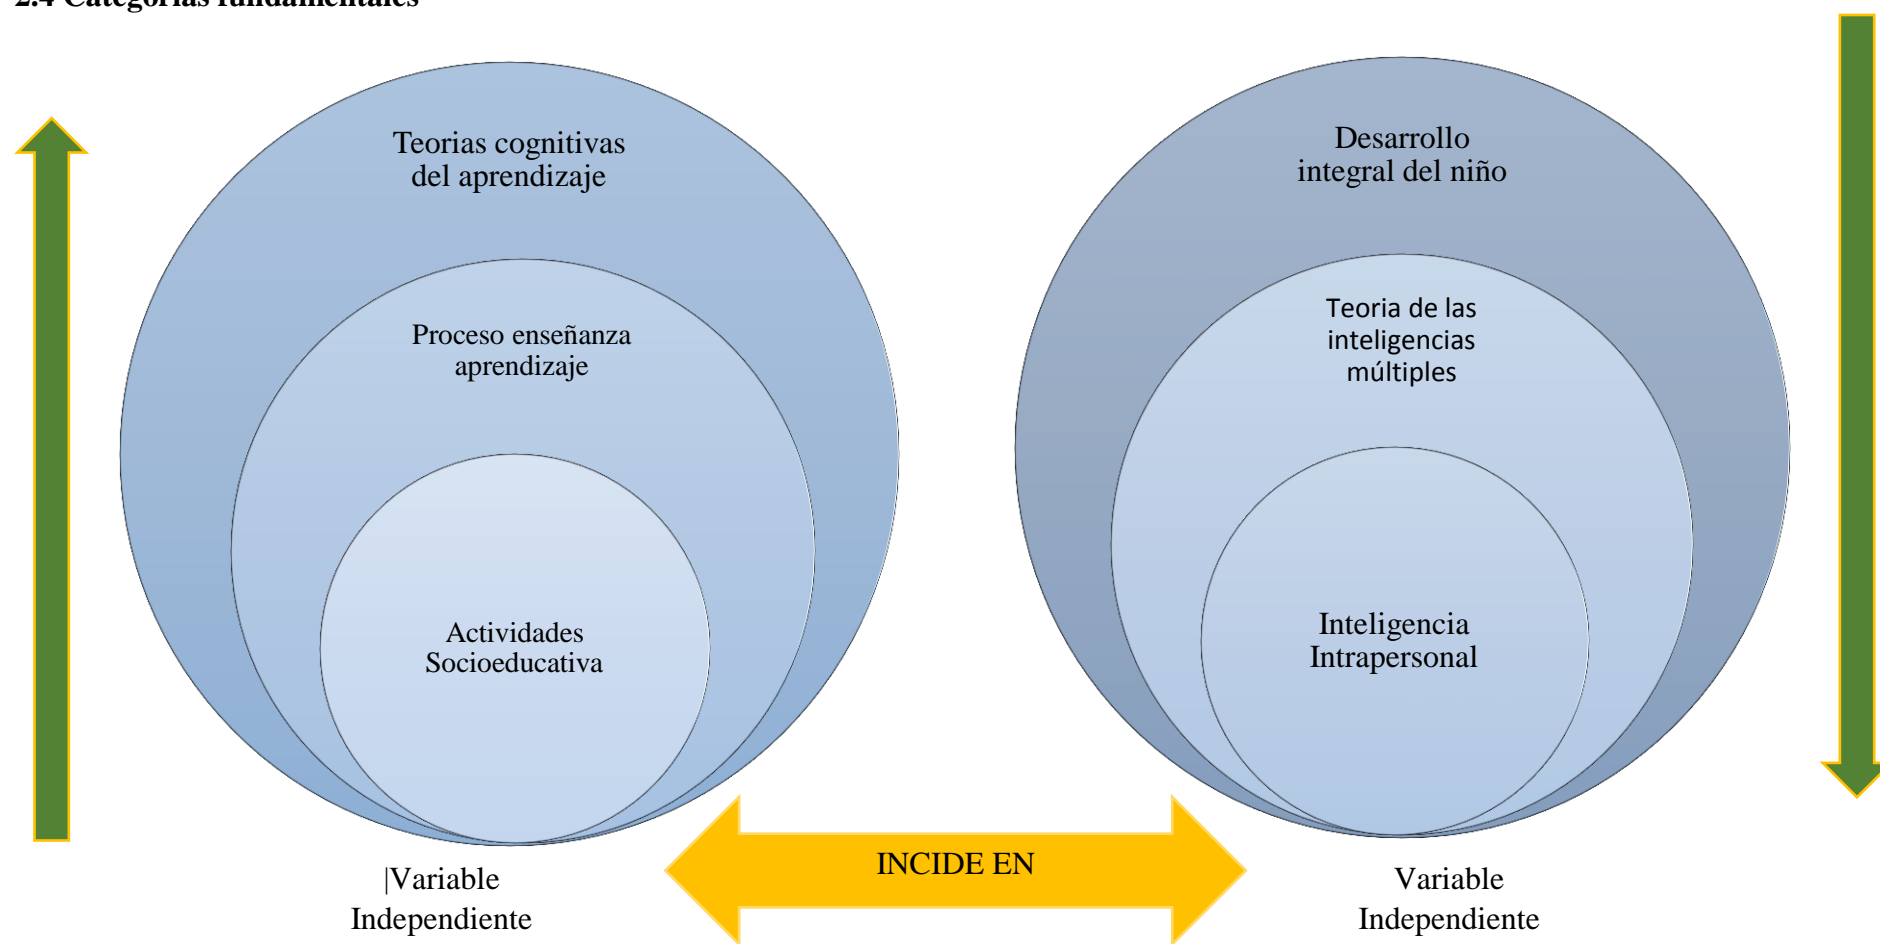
2.4 Categorías fundamentales

Teorias cognitivas del aprendizaje

Proceso enseñanza aprendizaje

Actividades Socioeducativa

Desarrollo integral del niño

Teoria de las inteligencias múltiples

Inteligencia Intrapersonal

|Variable Independiente

INCIDE EN

Variable Independiente